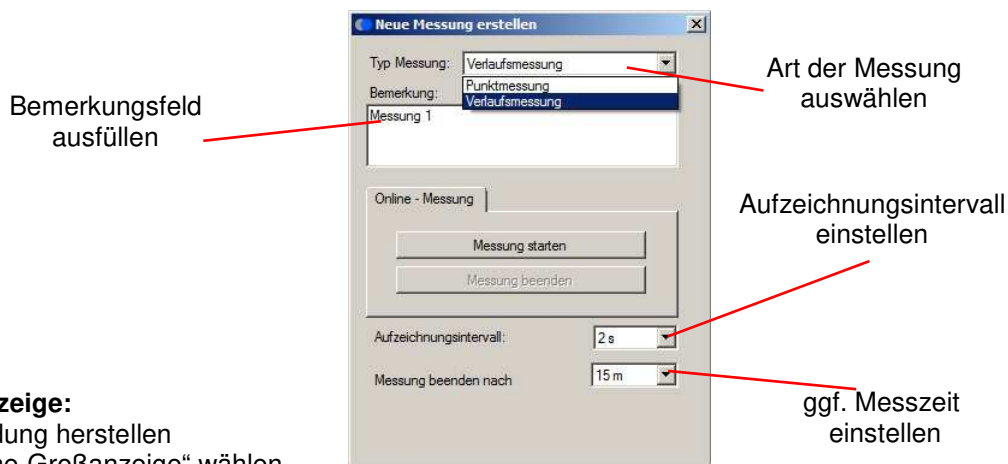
Neue Messung erstellen

Typ Messung: Verlaufsmessung

Punktmessung

Verlaufsmessung

Bemerkung:

Messung 1

Online - Messung

Messung starten

Messung beenden

Aufzeichnungsintervall: 2 s

Messung beenden nach 15 m

Art der Messung auswählen

Bemerkungsfeld ausfüllen

Aufzeichnungsintervall einstellen

ggf. Messzeit einstellen

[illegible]zeige:

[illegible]dung herstellen

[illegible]e Großanzeige" wählen